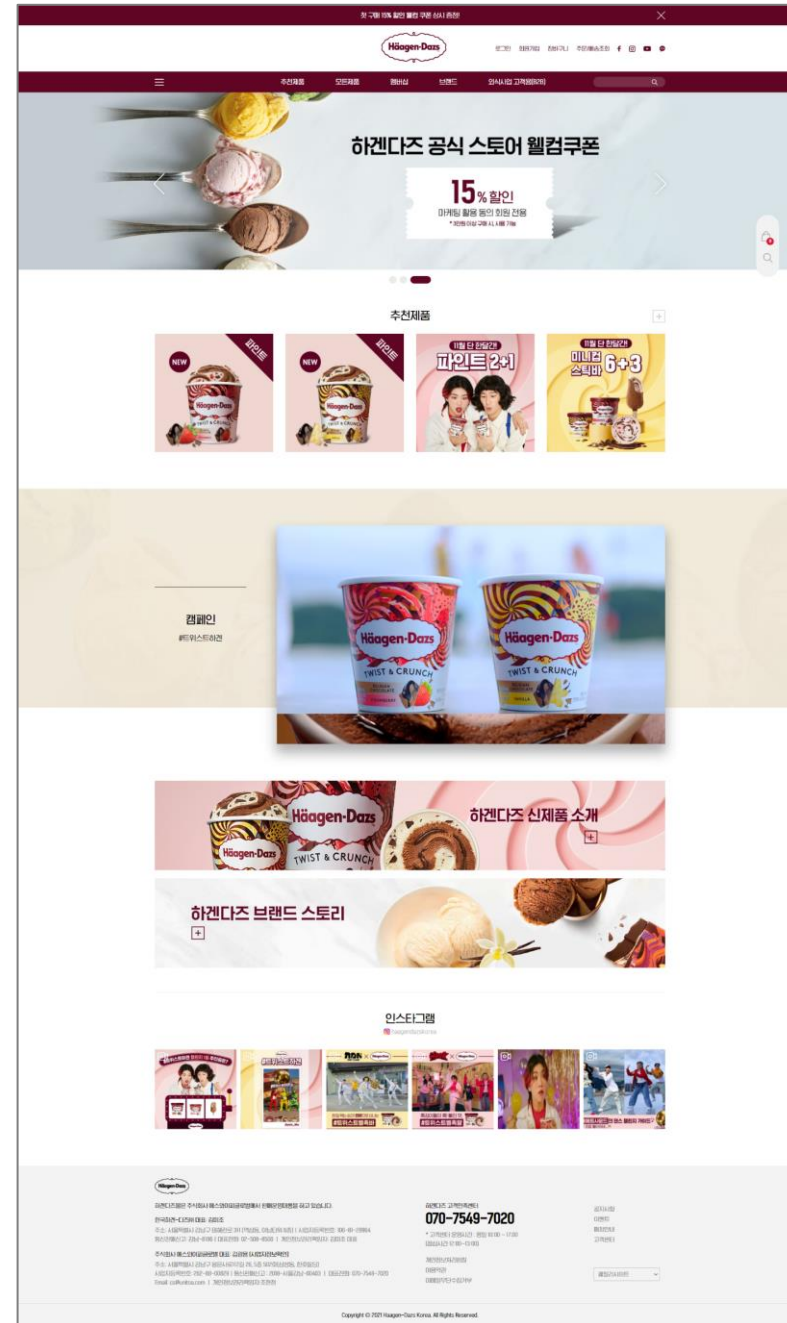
첫 구매 15% 할인 웰컴 쿠폰 상시 증정

Häagen-Dazs

로그인 회원가입 장바구니 주문배송조회

추천제품 모든제품 멤버십 브랜드 외식사업 고객문의(B2B)

하겐다즈 공식 스토어 웰컴쿠폰

15% 할인

마케팅 활용 동의 회원 전용

추천제품

파인트

NEW

Häagen-Dazs

TWIST & CRUNCH

파인트

NEW

11월 단 한달간!

파인트 2+1

11월 단 한달간!

미니컵 스틱바 6+3

캠페인

#트위스트하겐

Häagen-Dazs

TWIST & CRUNCH

Häagen-Dazs

TWIST & CRUNCH

Häagen-Dazs

Häagen-Dazs

TWIST & CRUNCH

하겐다즈 신제품 소개

하겐다즈 브랜드 스토리

인스타그램

#트위스트챌린지

#트위스트챌린지

Häagen-Dazs

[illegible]

하겐다즈 고객센터

070-7549-7020

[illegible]

Copyright © 2021 Häagen-Dazs Korea. All Rights Reserved.